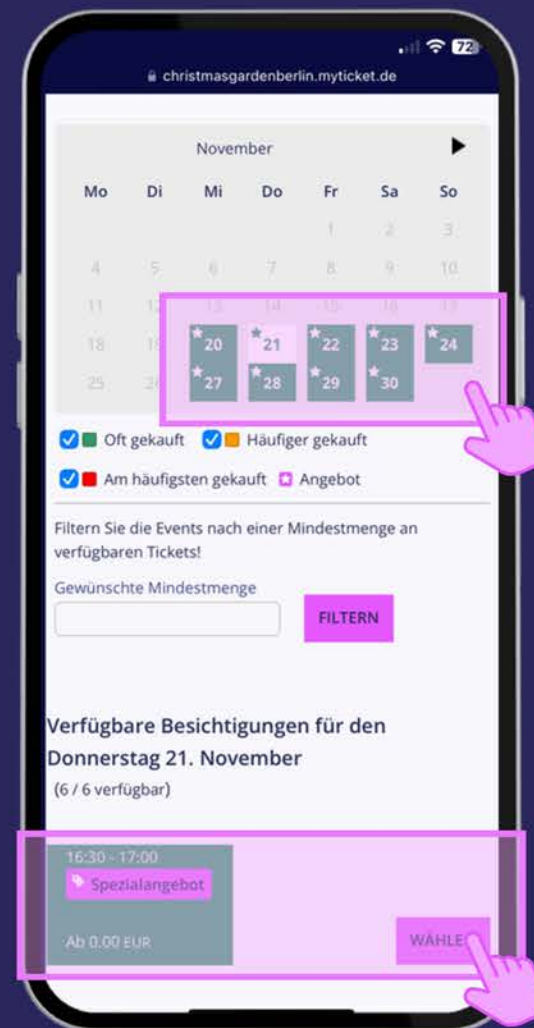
72

christmasgardenberlin.myticket.de

November

| Mo | Di | Mi | Do | Fr | Sa | So |
|---|---|---|---|---|---|---|
| | | | | 1 | 2 | 3 |
| 4 | 5 | 6 | 7 | 8 | 9 | 10 |
| 11 | 12 | 13 | 14 | 15 | 16 | 17 |
| 18 | 19 | 20 | 21 | 22 | 23 | 24 |
| 25 | 26 | 27 | 28 | 29 | 30 | |

Oft gekauft Häufiger gekauft

Am häufigsten gekauft Angebot

Filtern Sie die Events nach einer Mindestmenge an verfügbaren Tickets!

Gewünschte Mindestmenge

FILTERN

Verfügbare Besichtigungen für den Donnerstag 21. November

(6 / 6 verfügbar)

16:30 - 17:00

Spezialangebot

Ab 0.00 EUR

WÄHLE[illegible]